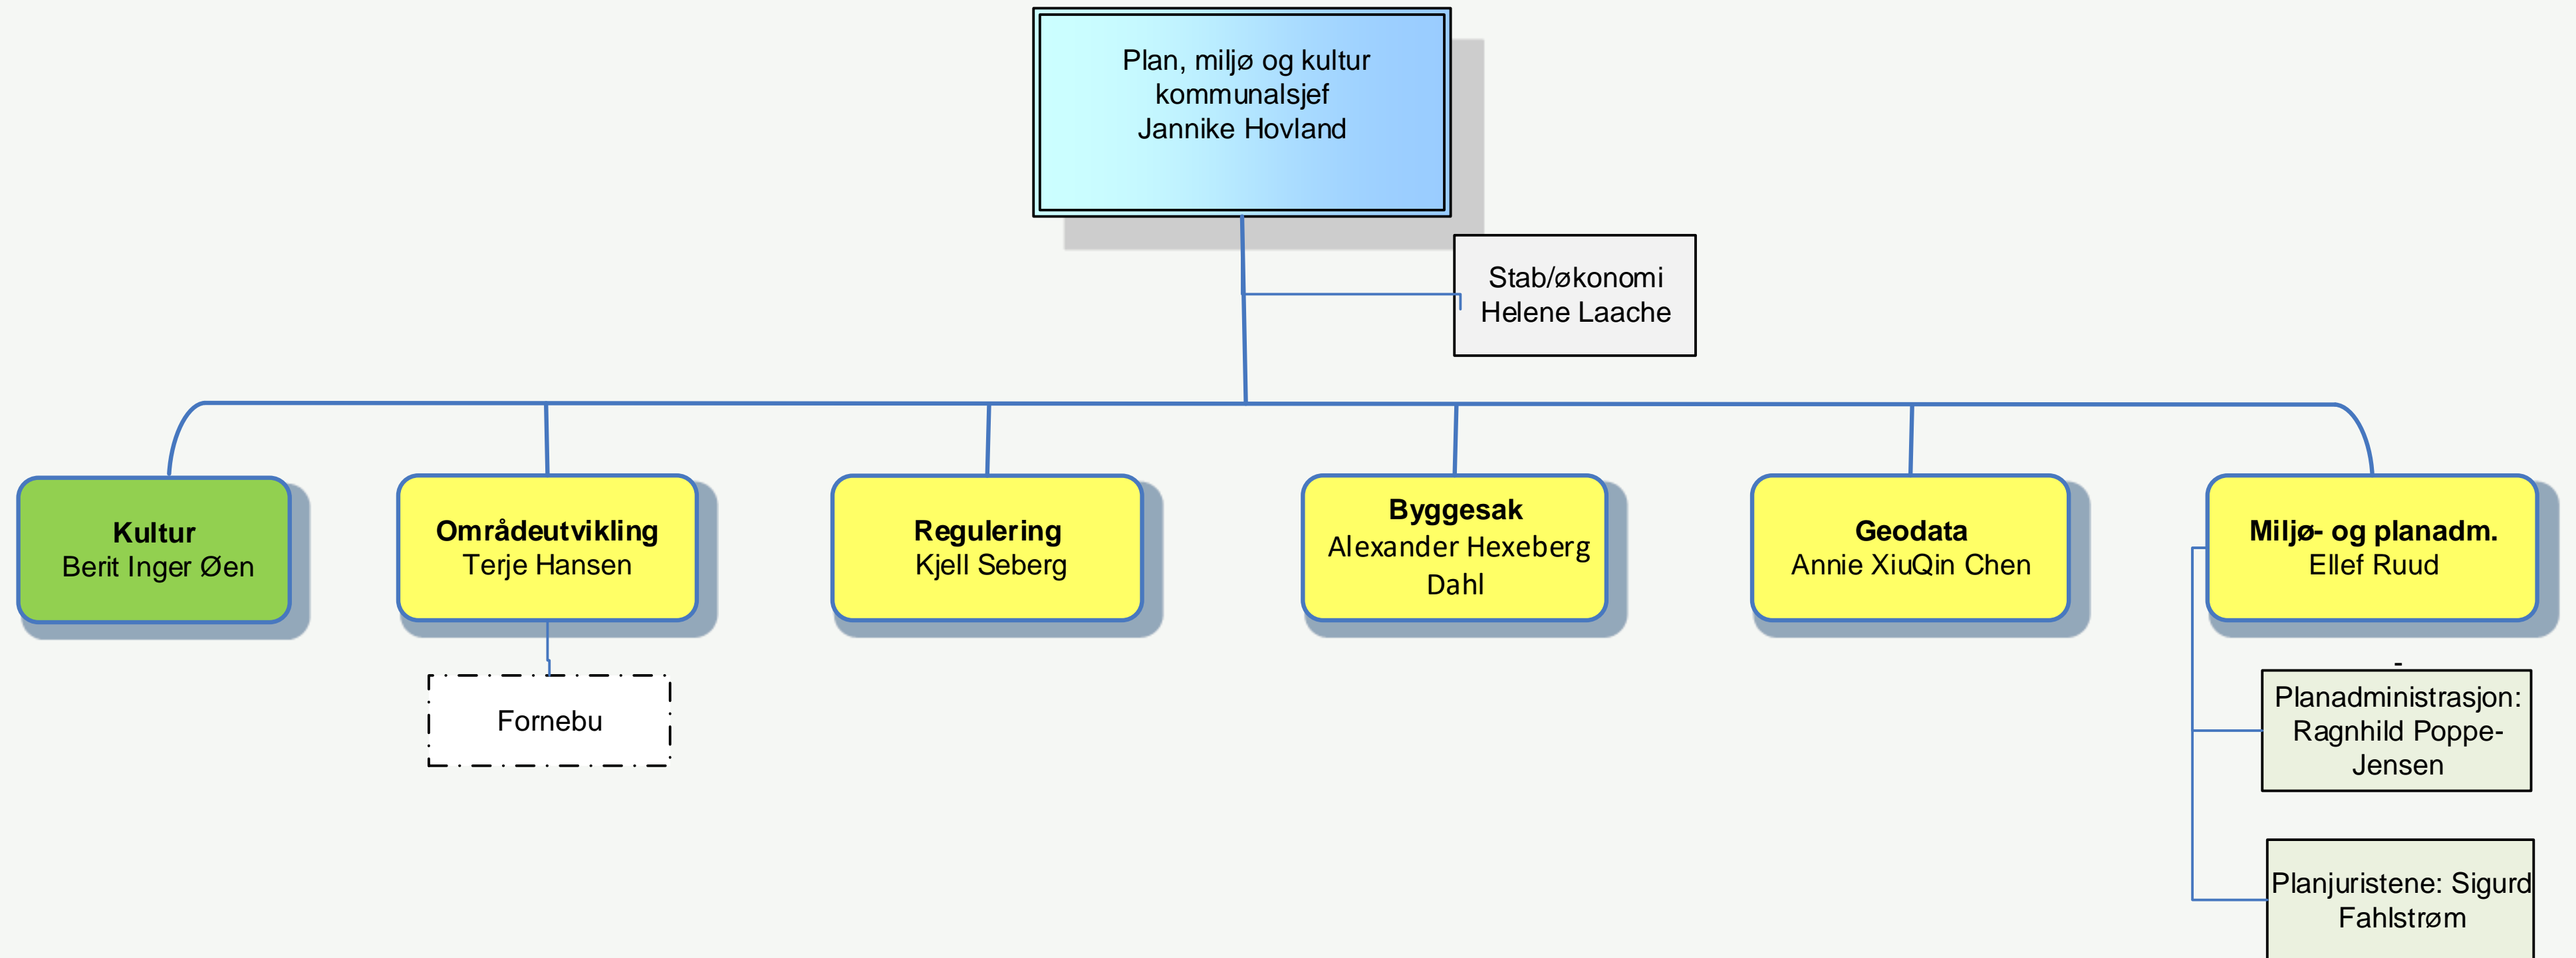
Plan, miljø og kultur
kommunalsjef
Jannike Hovland

Stab/økonomi
Helene Laache

**Kultur**
Berit Inger Øen

**Områdeutvikling**
Terje Hansen

Fornebu

**Regulering**
Kjell Seberg

**Byggesak**
Alexander Hexeberg Dahl

**Geodata**
Annie XiuQin Chen

**Miljø- og planadm.**
Ellef Ruud

-

Planadministrasjon: Ragnhild Poppe-Jensen

Planjuristene: Sigurd Fahlstrøm